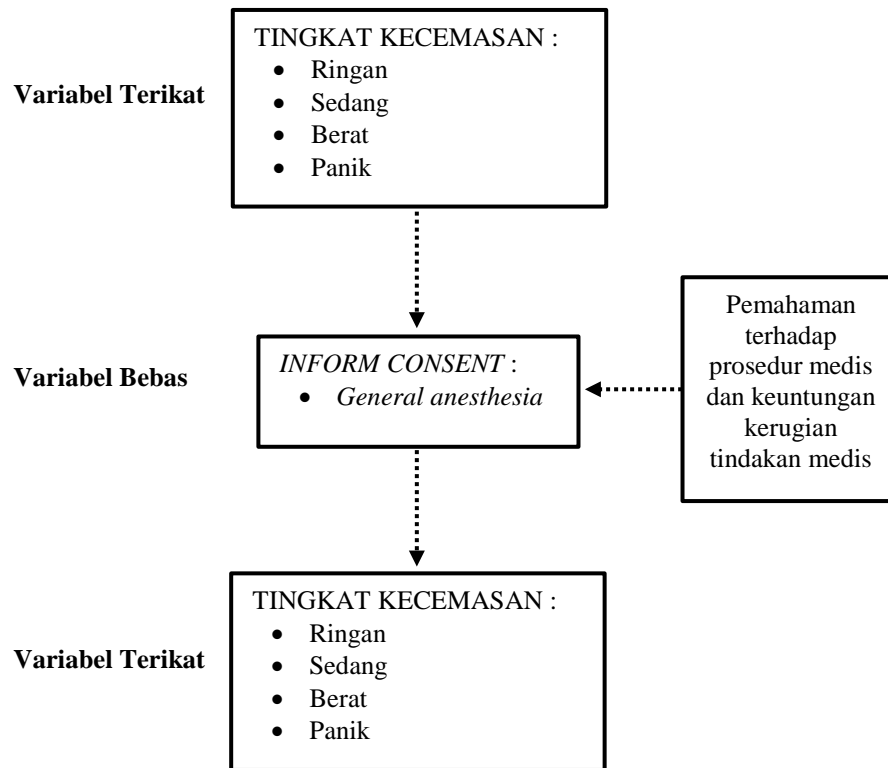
Variabel Terikat

TINGKAT KECEMASAN :
- Ringan
- Sedang
- Berat
- Panik

Variabel Bebas

*INFORM CONSENT* :
- *General anesthesia*

Pemahaman terhadap prosedur medis dan keuntungan kerugian tindakan medis

Variabel Terikat

TINGKAT KECEMASAN :
- Ringan
- Sedang
- Berat
- Panik